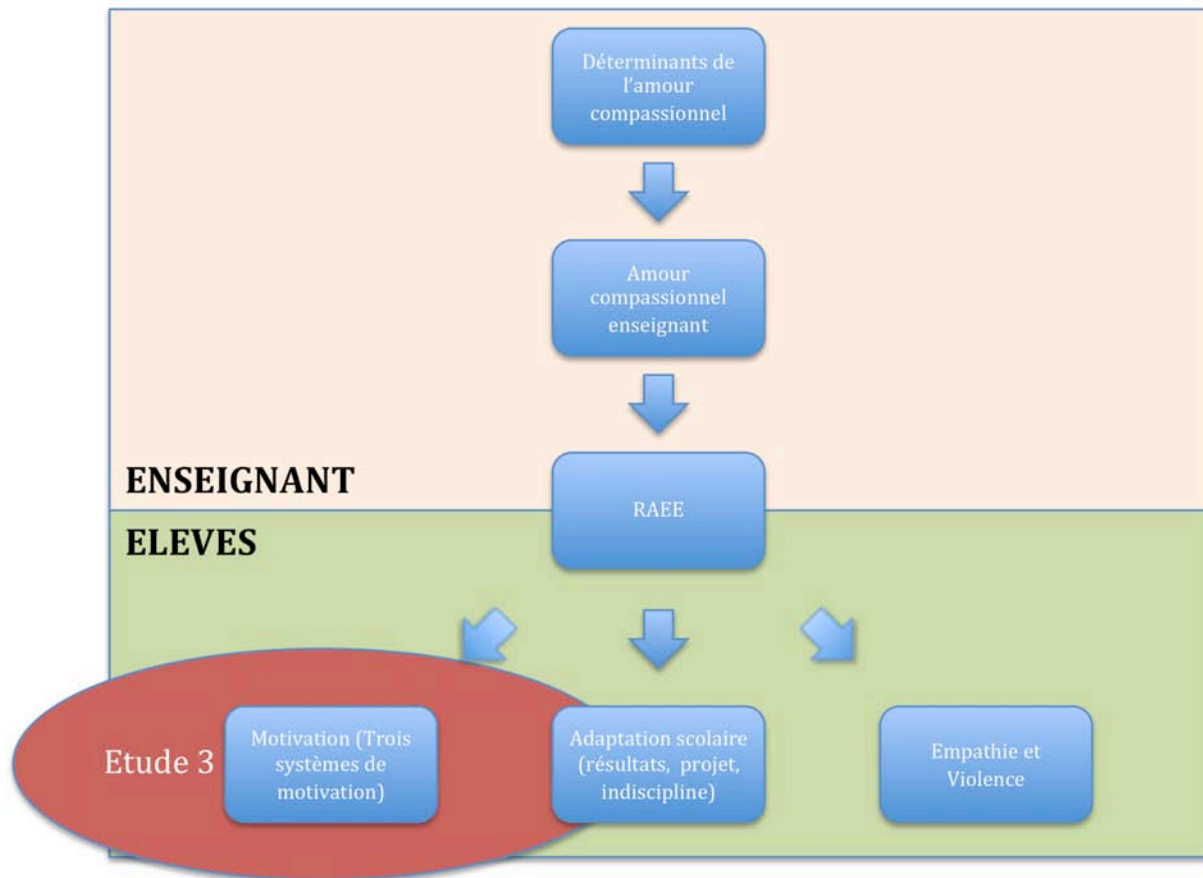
Déterminants de l'amour compassionnel

Amour compassionnel enseignant

ENSEIGNANT

RAEE

ELEVES

Etude 3

Motivation (Trois systèmes de motivation)

Adaptation scolaire (résultats, projet, indiscipline)

Empathie et Violence